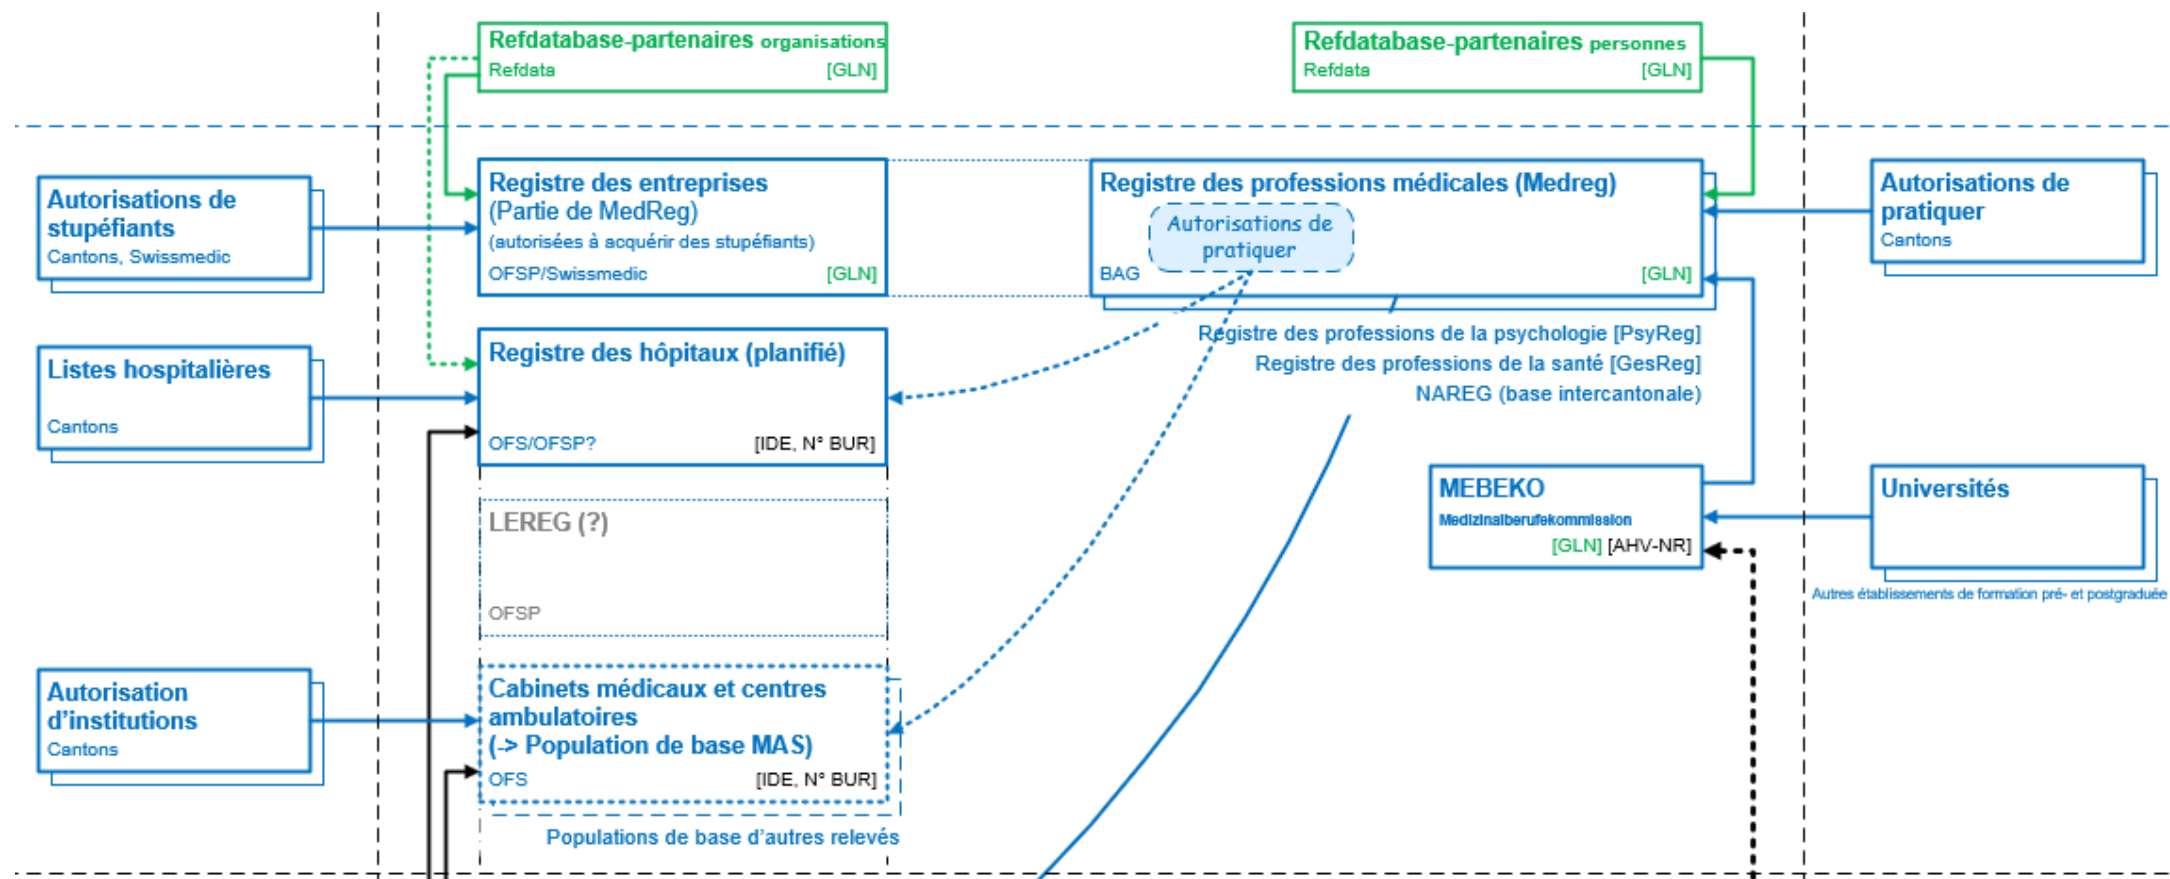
Refdatabase-partenaires organisations
Refdata [GLN]

Refdatabase-partenaires personnes
Refdata [GLN]

Autorisations de stupéfiants
Cantons, Swissmedic

Registre des entreprises
(Partie de MedReg)
(autorisées à acquérir des stupéfiants)
OFSP/Swissmedic [GLN]

Registre des professions médicales (Medreg)
Autorisations de pratiquer
BAG [GLN]

Autorisations de pratiquer
Cantons

Listes hospitalières
Cantons

Registre des hôpitaux (planifié)
OFS/OFSP? [IDE, N° BUR]

Registre des professions de la psychologie [PsyReg]
Registre des professions de la santé [GesReg]
NAREG (base intercantonale)

MEBEKO
Medizinalberufekommission
[GLN] [AHV-NR]

Universités
Autres établissements de formation pré- et postgraduée

LEREG (?)
OFSP

Autorisation d'institutions
Cantons

Cabinets médicaux et centres ambulatoires
(-> Population de base MAS)
OFS [IDE, N° BUR]

Populations de base d'autres relevés